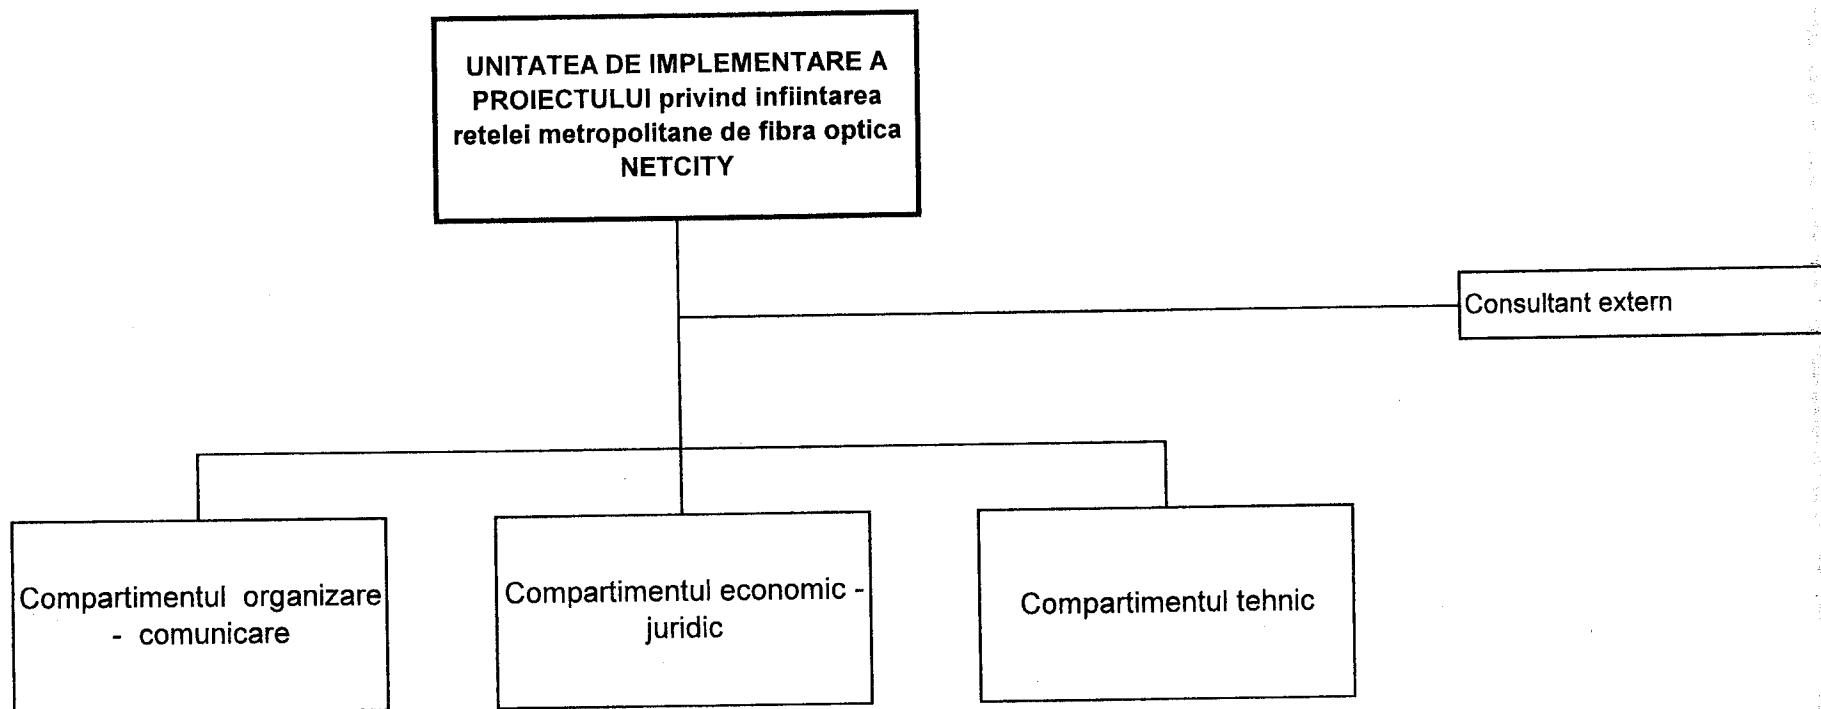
UNITATEA DE IMPLEMENTARE A PROIECTULUI privind infiintarea retelei metropolitane de fibra optica NETCITY

Consultant extern

Compartimentul organizare - comunicare

Compartimentul economic - juridic

Compartimentul tehnic